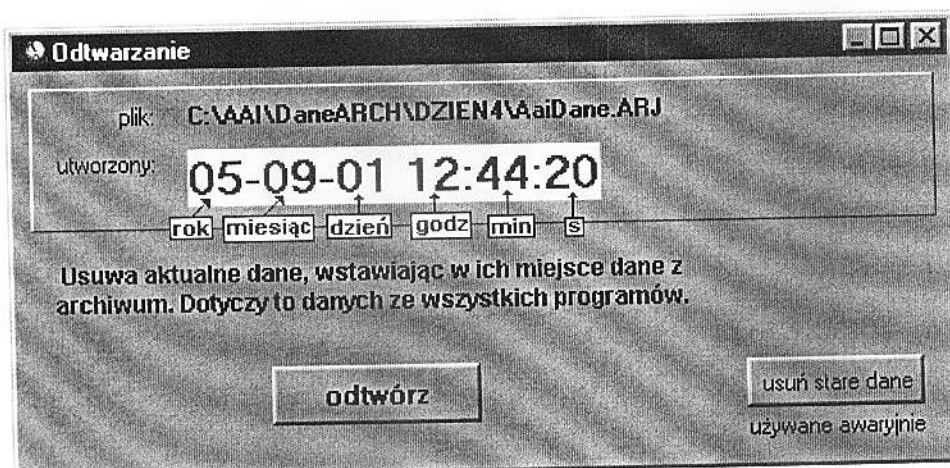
Odtwarzanie

plik: C:\AAI\DaneARCH\DZIEN4\AaiDane.ARJ

utworzony: 05-09-01 12:44:20

rok miesiąc dzień godz min s

Usuwa aktualne dane, wstawiając w ich miejsce dane z archiwum. Dotyczy to danych ze wszystkich programów.

odtwórz

usuń stare dane

używane awaryjnie